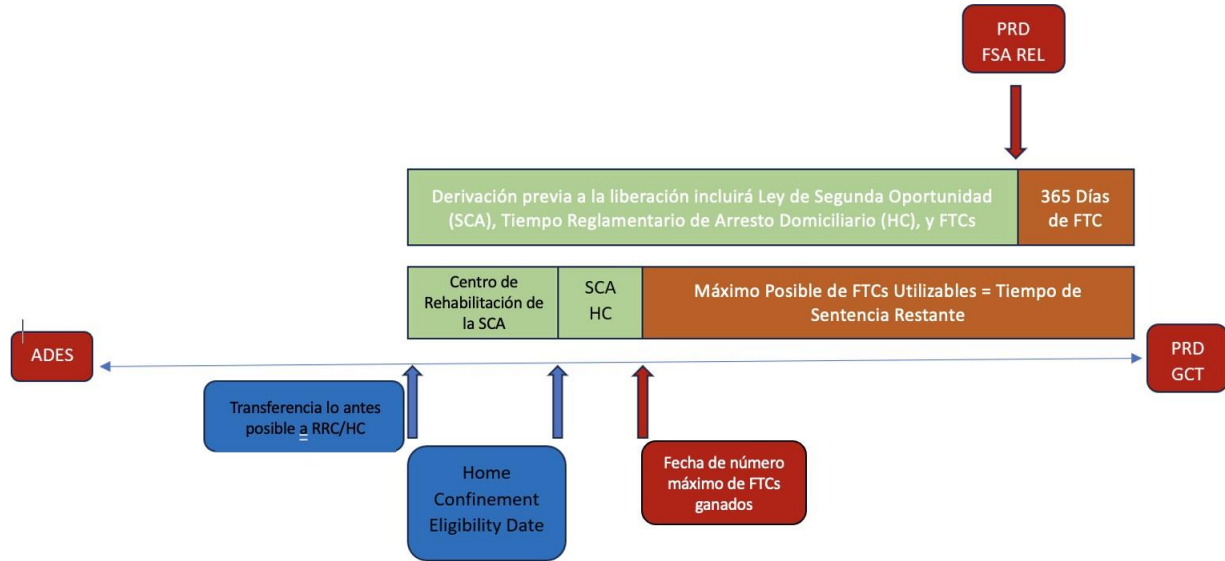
PRD
FSA REL

Derivación previa a la liberación incluirá Ley de Segunda Oportunidad (SCA), Tiempo Reglamentario de Arresto Domiciliario (HC), y FTCs

365 Días de FTC

Centro de Rehabilitación de la SCA

SCA
HC

Máximo Posible de FTCs Utilizables = Tiempo de Sentencia Restante

ADES

PRD
GCT

Transferencia lo antes posible a RRC/HC

Home Confinement Eligibility Date

Fecha de número máximo de FTCs ganados